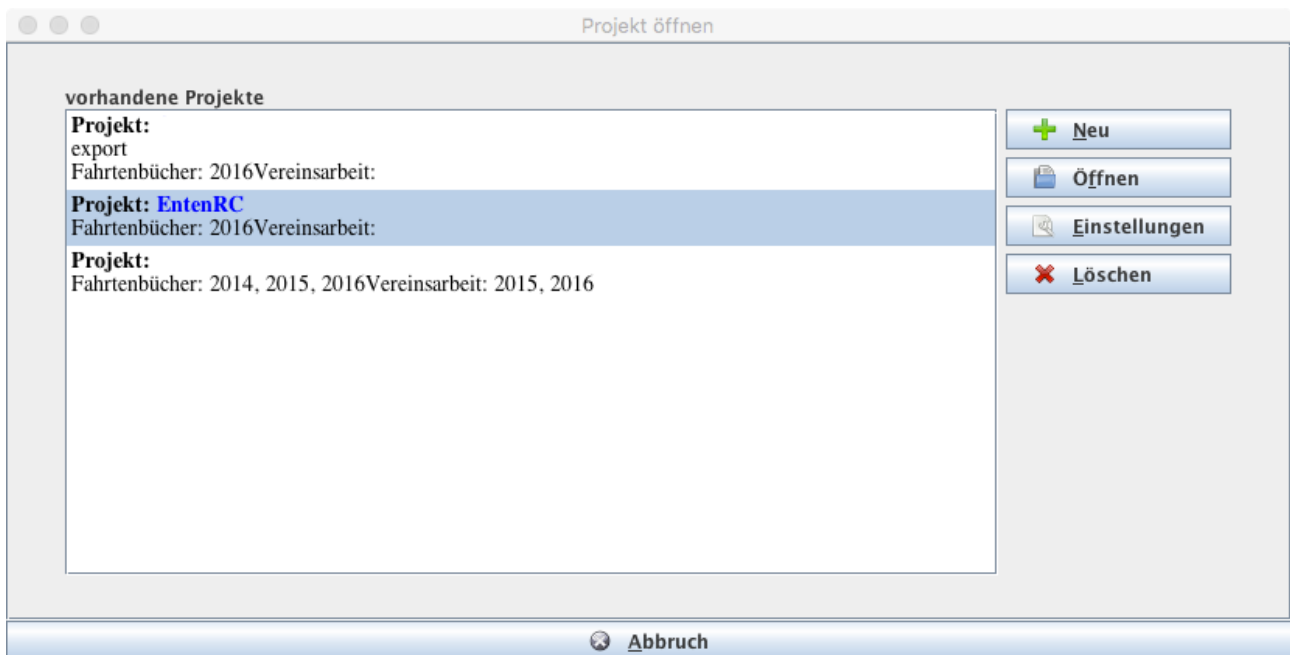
Projekt öffnen

vorhandene Projekte

Projekt:
export
Fahrtenbücher: 2016Vereinsarbeit:

Projekt: EntenRC
Fahrtenbücher: 2016Vereinsarbeit:

Projekt:
Fahrtenbücher: 2014, 2015, 2016Vereinsarbeit: 2015, 2016

Neu
Öffnen
Einstellungen
Löschen

Abbruch